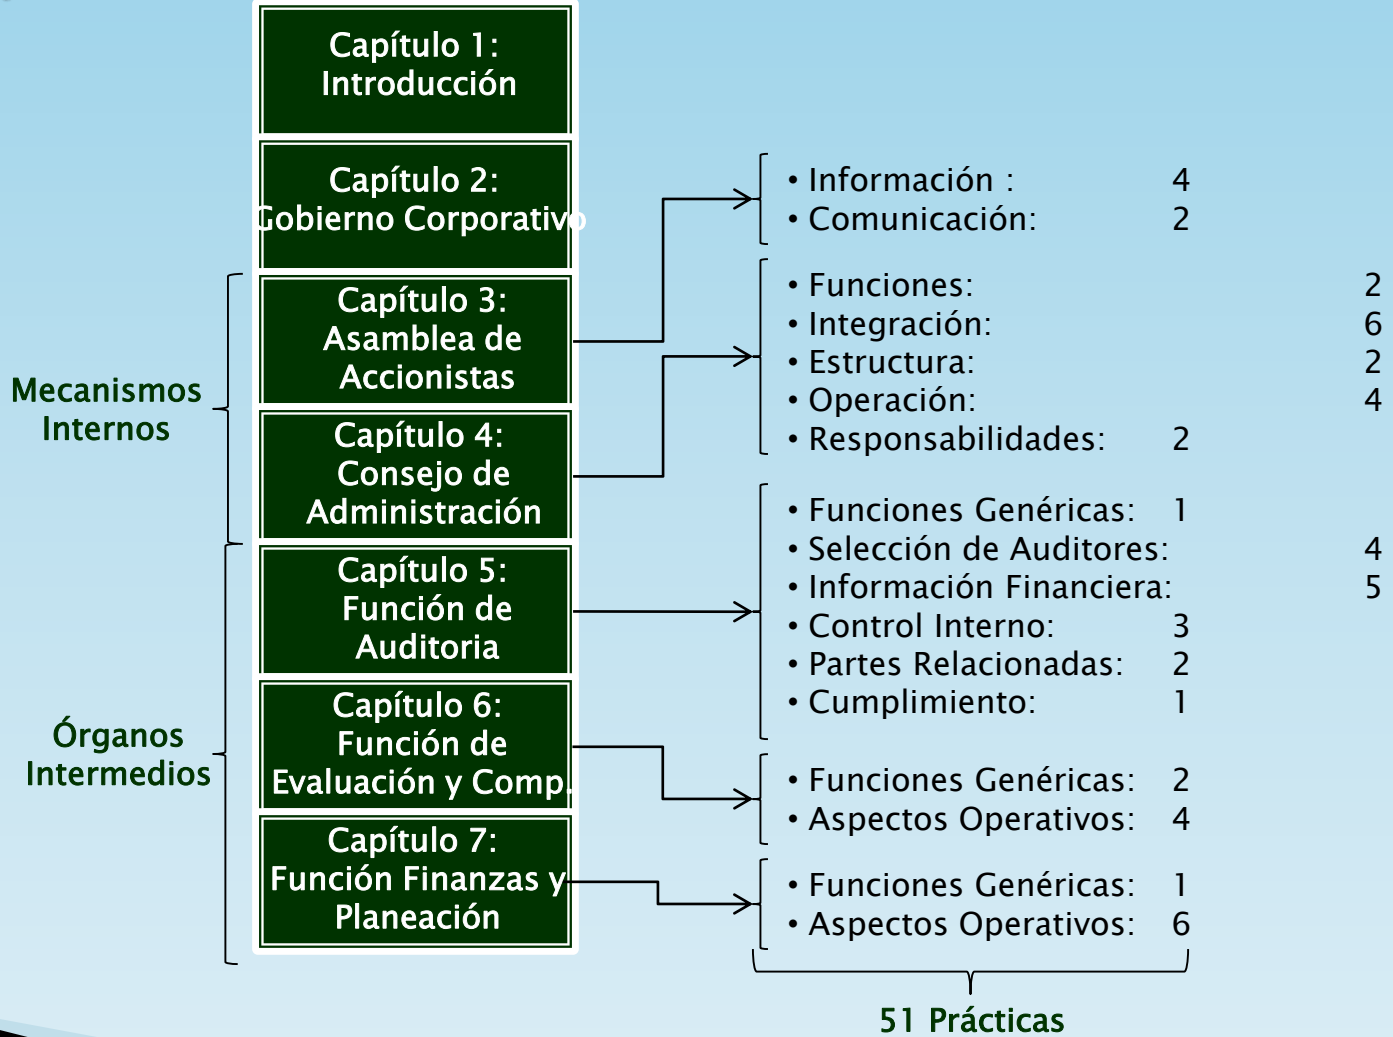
Capítulo 1: Introducción

Capítulo 2: Gobierno Corporativo

Capítulo 3: Asamblea de Accionistas

Capítulo 4: Consejo de Administración

Capítulo 5: Función de Auditoria

Capítulo 6: Función de Evaluación y Comp.

Capítulo 7: Función Finanzas y Planeación

Mecanismos Internos

Órganos Intermedios

• Información : 4
• Comunicación: 2

• Funciones: 2
• Integración: 6
• Estructura: 2
• Operación: 4
• Responsabilidades: 2

• Funciones Genéricas: 1
• Selección de Auditores: 4
• Información Financiera: 5
• Control Interno: 3
• Partes Relacionadas: 2
• Cumplimiento: 1

• Funciones Genéricas: 2
• Aspectos Operativos: 4

• Funciones Genéricas: 1
• Aspectos Operativos: 6

51 Prácticas